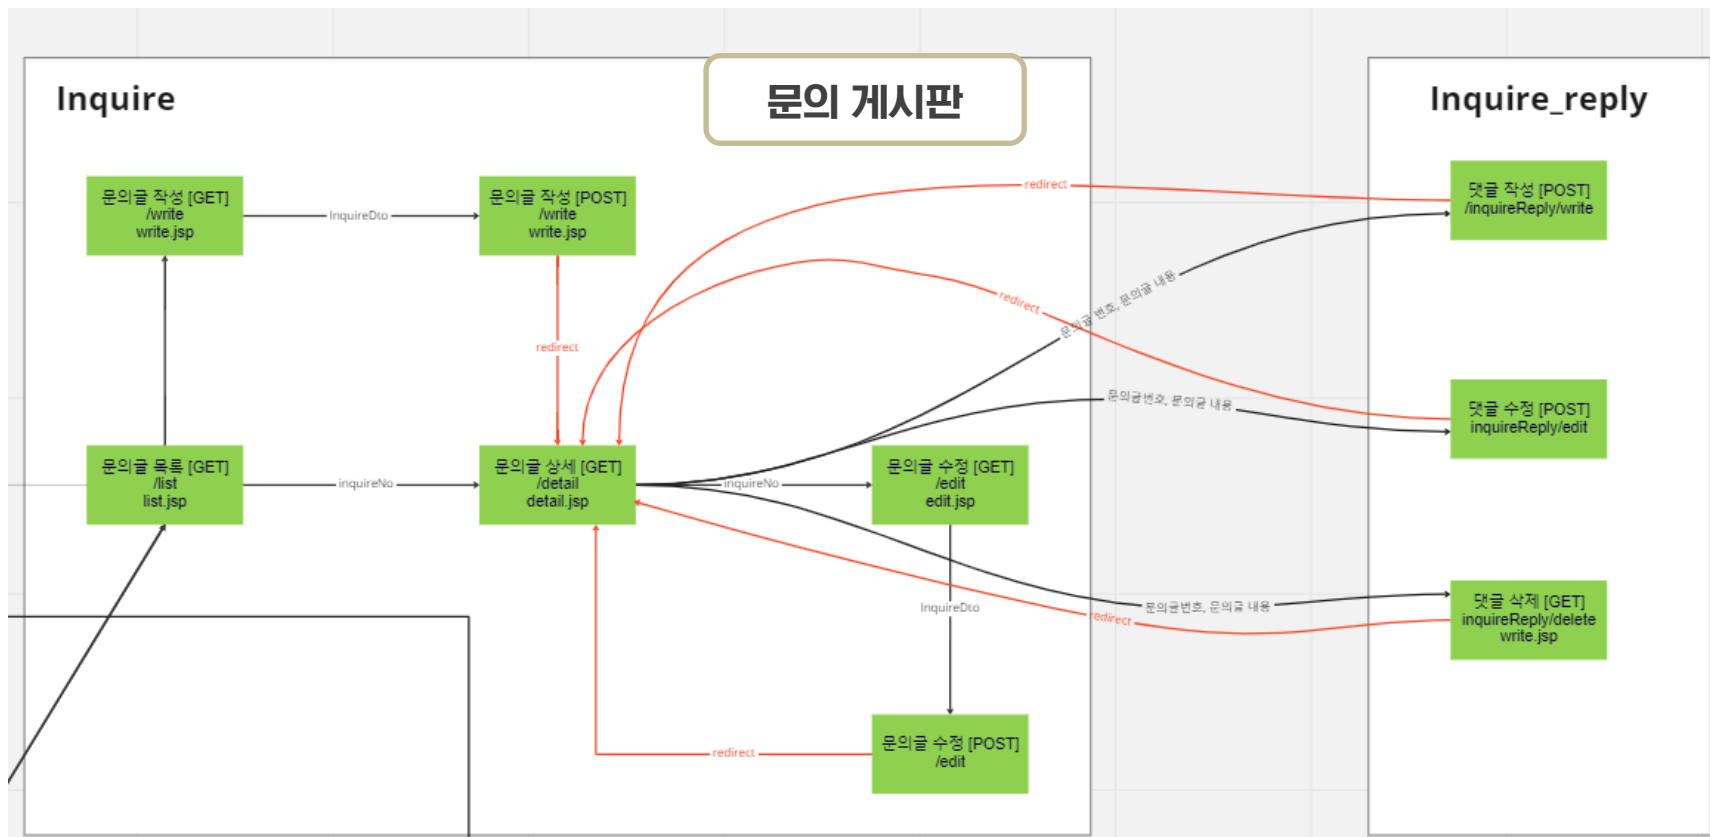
Inquire

문의 게시판

Inquire_reply

문의글 작성 [GET]
/write
write.jsp

InquireDto

문의글 작성 [POST]
/write
write.jsp

redirect

redirect

redirect

댓글 작성 [POST]
/inquireReply/write

문의글 번호, 문의글 내용

문의글 목록 [GET]
/list
list.jsp

inquireNo

문의글 상세 [GET]
/detail
detail.jsp

문의글번호, 문의글 내용

댓글 수정 [POST]
inquireReply/edit

inquireNo

문의글 수정 [GET]
/edit
edit.jsp

InquireDto

문의글번호, 문의글 내용

redirect

댓글 삭제 [GET]
inquireReply/delete
write.jsp

redirect

문의글 수정 [POST]
/edit